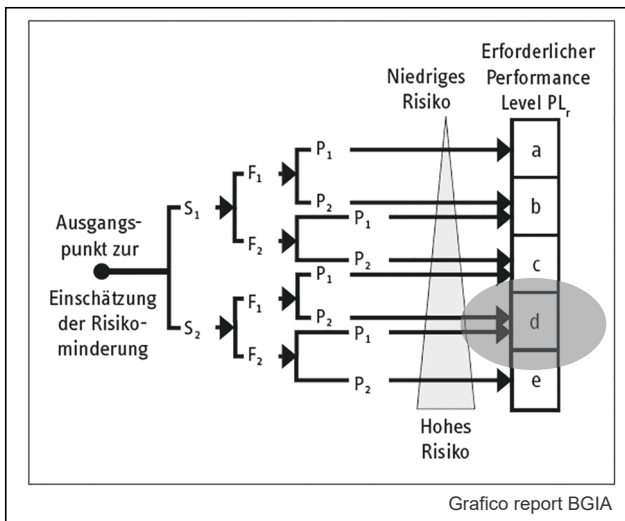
Erforderlicher Performance Level $PL_r$

Niedriges Risiko

Ausgangspunkt zur Einschätzung der Risikominderung

$S_1$

$S_2$

$F_1$

$F_2$

$F_1$

$F_2$

$P_1$

$P_2$

$P_1$

$P_2$

$P_1$

$P_2$

$P_1$

$P_2$

a

b

c

d

e

Hohes Risiko

Grafico report BGIA